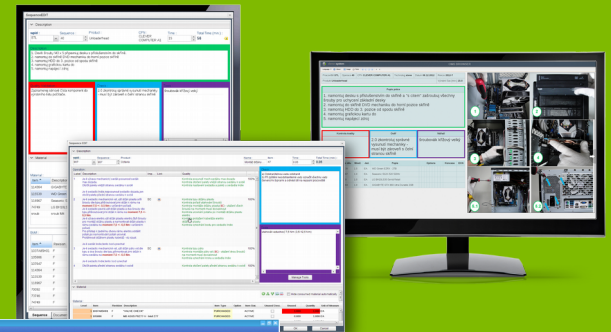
SequenceEDIT

Description

1. namontuj desku s příslušenstvím do skříně a "s citem" zašroubuj všechny šrouby pro uchycení základní desky
2. namontuj do skříně DVD mechaniku do horní pozice skříně
3. namontuj HDD do 2. pozice od spodu skříně
4. namontuj grafickou kartu do
5. namontuj napájecí zdroj

Grafická karta

DVD

HDD

2 D zkontroluj správné vysunutí mechaniky - musí být zároveň s čelní stranou skříně

Dosazenie kľúčovej sady

Sequence EDIT

Description

Sequence

OK

Cancel

Save